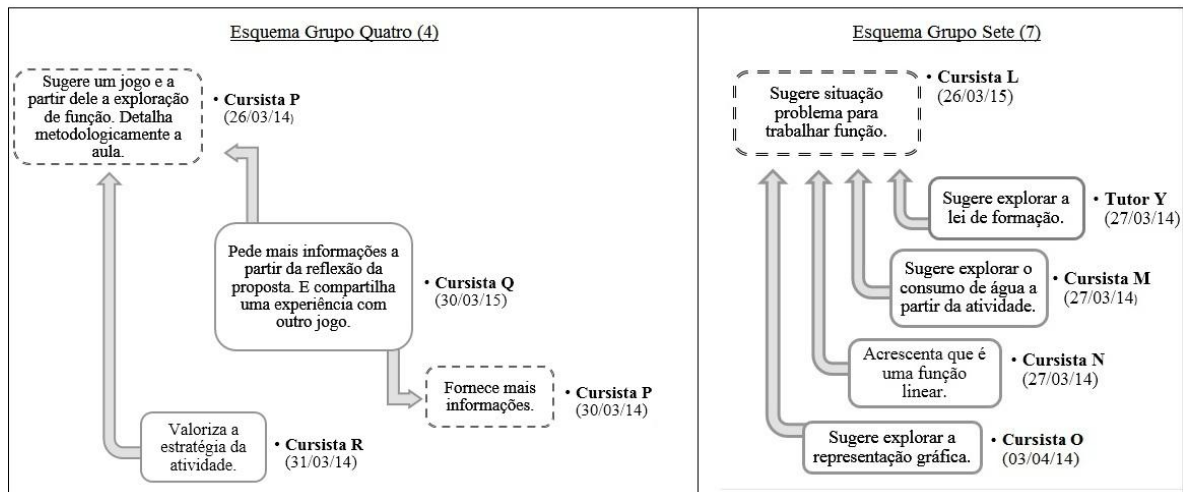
Esquema Grupo Quatro (4)

Sugere um jogo e a partir dele a exploração de função. Detalha metodologicamente a aula.

• **Cursista P** (26/03/14)

Pede mais informações a partir da reflexão da proposta. E compartilha uma experiência com outro jogo.

• **Cursista Q** (30/03/15)

Fornece mais informações.

• **Cursista P** (30/03/14)

Valoriza a estratégia da atividade.

• **Cursista R** (31/03/14)

Esquema Grupo Sete (7)

Sugere situação problema para trabalhar função.

• **Cursista L** (26/03/15)

Sugere explorar a lei de formação.

• **Tutor Y** (27/03/14)

Sugere explorar o consumo de água a partir da atividade.

• **Cursista M** (27/03/14)

Acrescenta que é uma função linear.

• **Cursista N** (27/03/14)

Sugere explorar a representação gráfica.

• **Cursista O** (03/04/14)